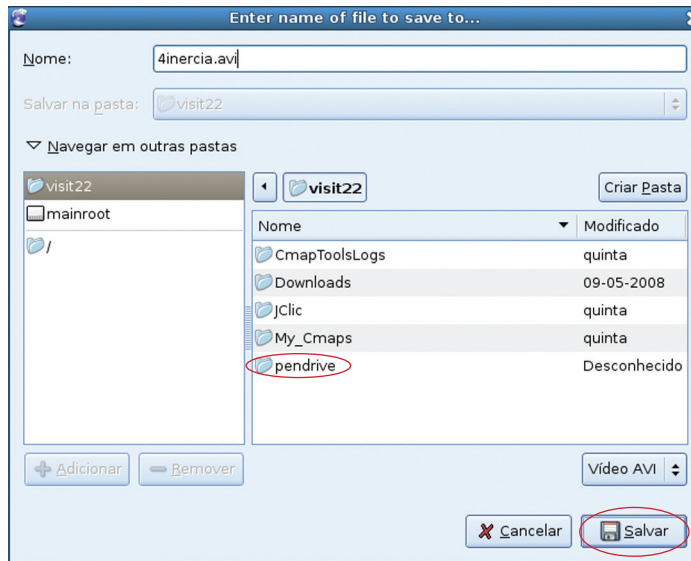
Enter name of file to save to...

Nome: 4inercia.avi

Salvar na pasta: visit22

Navegar em outras pastas

visit22
mainroot
/

visit22

Criar Pasta

| Nome | Modificado |
|---|---|
| CmapToolsLogs | quinta |
| Downloads | 09-05-2008 |
| JClic | quinta |
| My_Cmaps | quinta |
| pendrive | Desconhecido |

Adicionar
Remover

Vídeo AVI

Cancelar
Salvar